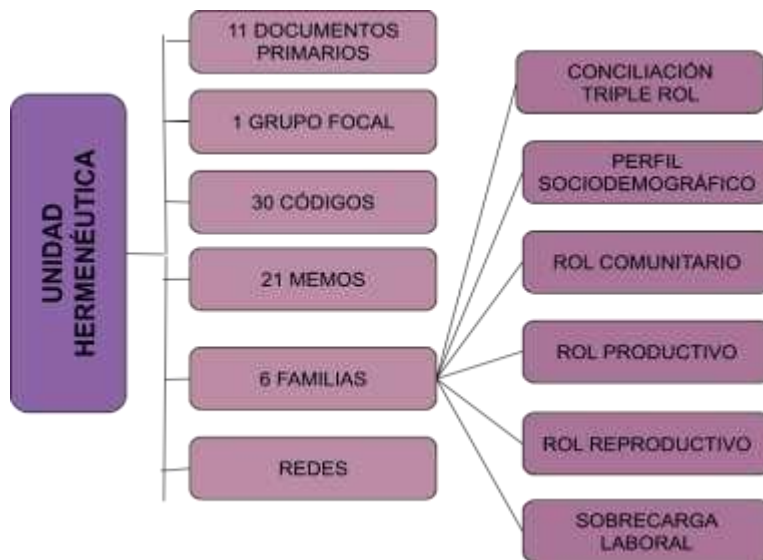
UNIDAD HERMENÉUTICA

11 DOCUMENTOS PRIMARIOS

1 GRUPO FOCAL

30 CÓDIGOS

21 MEMOS

6 FAMILIAS

REDES

CONCILIACIÓN TRIPLE ROL

PERFIL SOCIODEMOGRÁFICO

ROL COMUNITARIO

ROL PRODUCTIVO

ROL REPRODUCTIVO

SOBRECARGA LABORAL